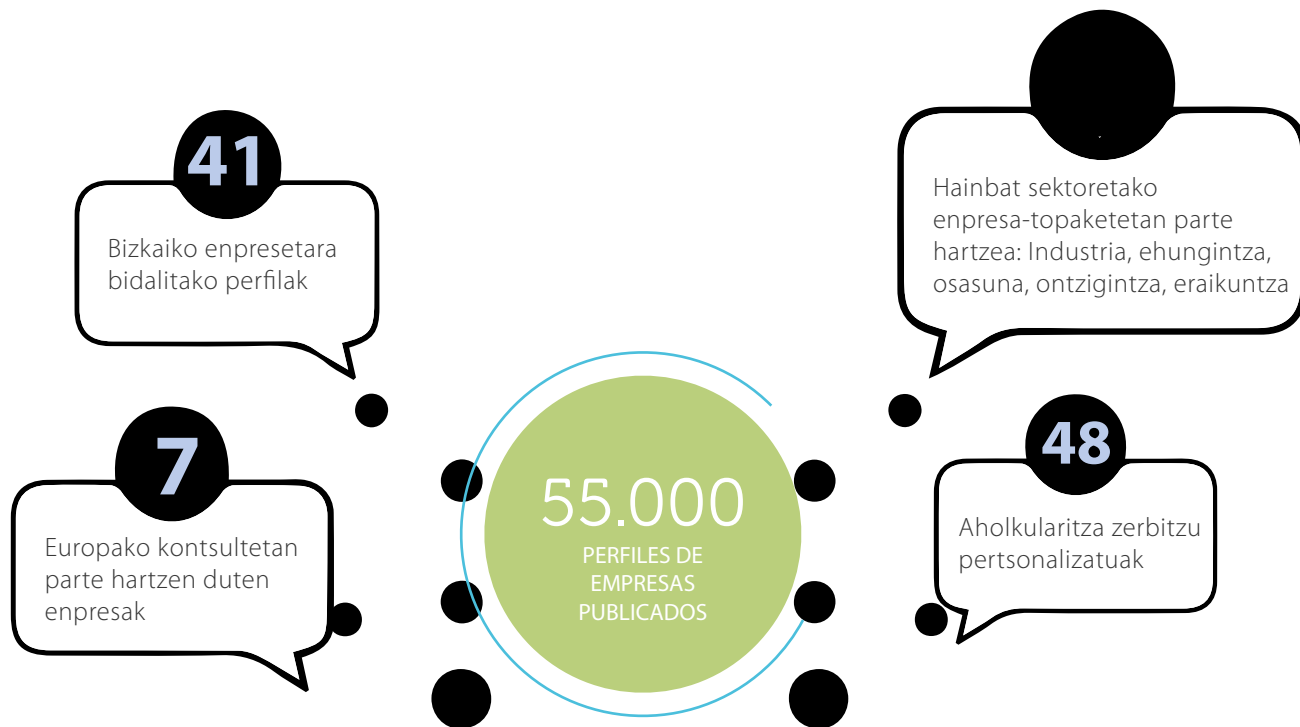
41

Bizkaiko enpresetara bidalitako perfilak

Hainbat sektoretako enpresa-topaketetan parte hartzea: Industria, ehungintza, osasuna, ontzigintza, eraikuntza

7

Europako kontsultetan parte hartzen duten enpresak

55.000
PERFILES DE EMPRESAS PUBLICADOS

48

Aholkularitza zerbitzu pertsonalizatuak